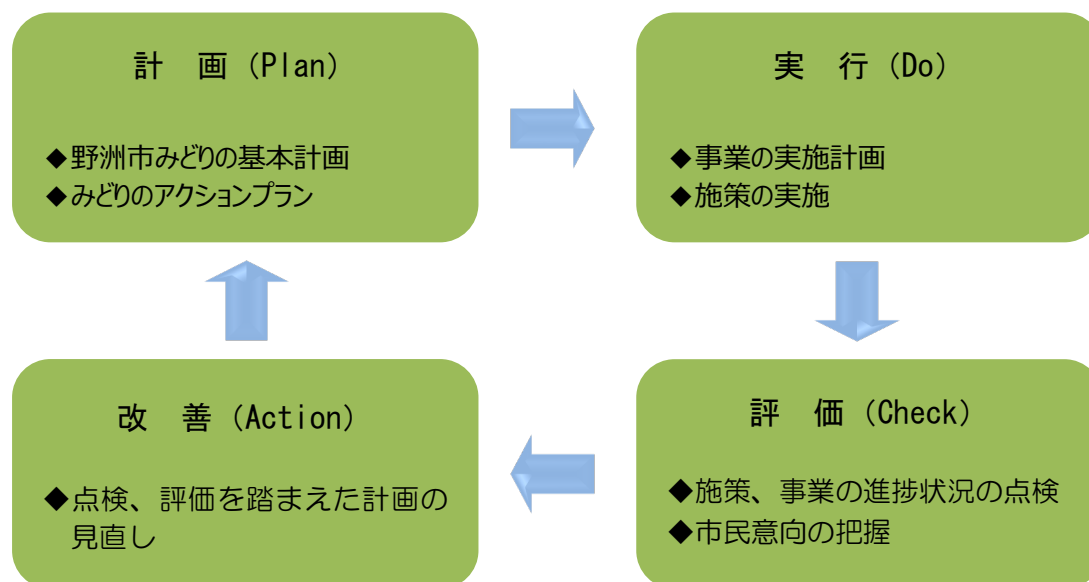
計　画（Plan）

◆野洲市みどりの基本計画
◆みどりのアクションプラン

実　行（Do）

◆事業の実施計画
◆施策の実施

評　価（Check）

◆施策、事業の進捗状況の点検
◆市民意向の把握

改　善（Action）

◆点検、評価を踏まえた計画の見直し